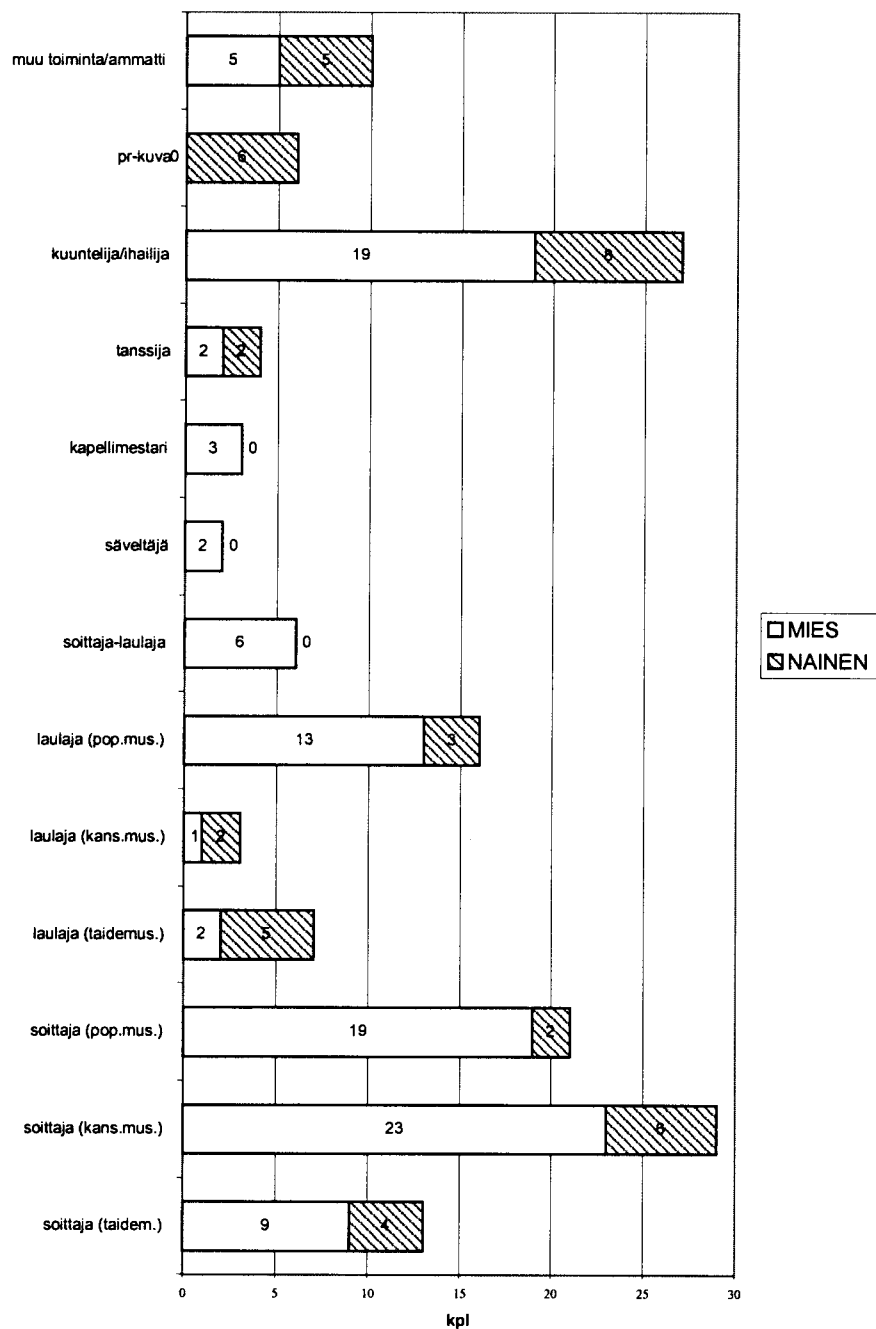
muu toiminta/ammatti 5 5

pr-kuva0 6

kuuntelija/ihailija 19 8

tanssija 2 2

kapellimestari 3 0

säveltäjä 2 0

soittaja-laulaja 6 0

laulaja (pop.mus.) 13 3

laulaja (kans.mus.) 1 2

laulaja (taidemus.) 2 5

soittaja (pop.mus.) 19 2

soittaja (kans.mus.) 23 6

soittaja (taidem.) 9 4

0 5 10 15 20 25 30

kpl

MIES
NAINEN